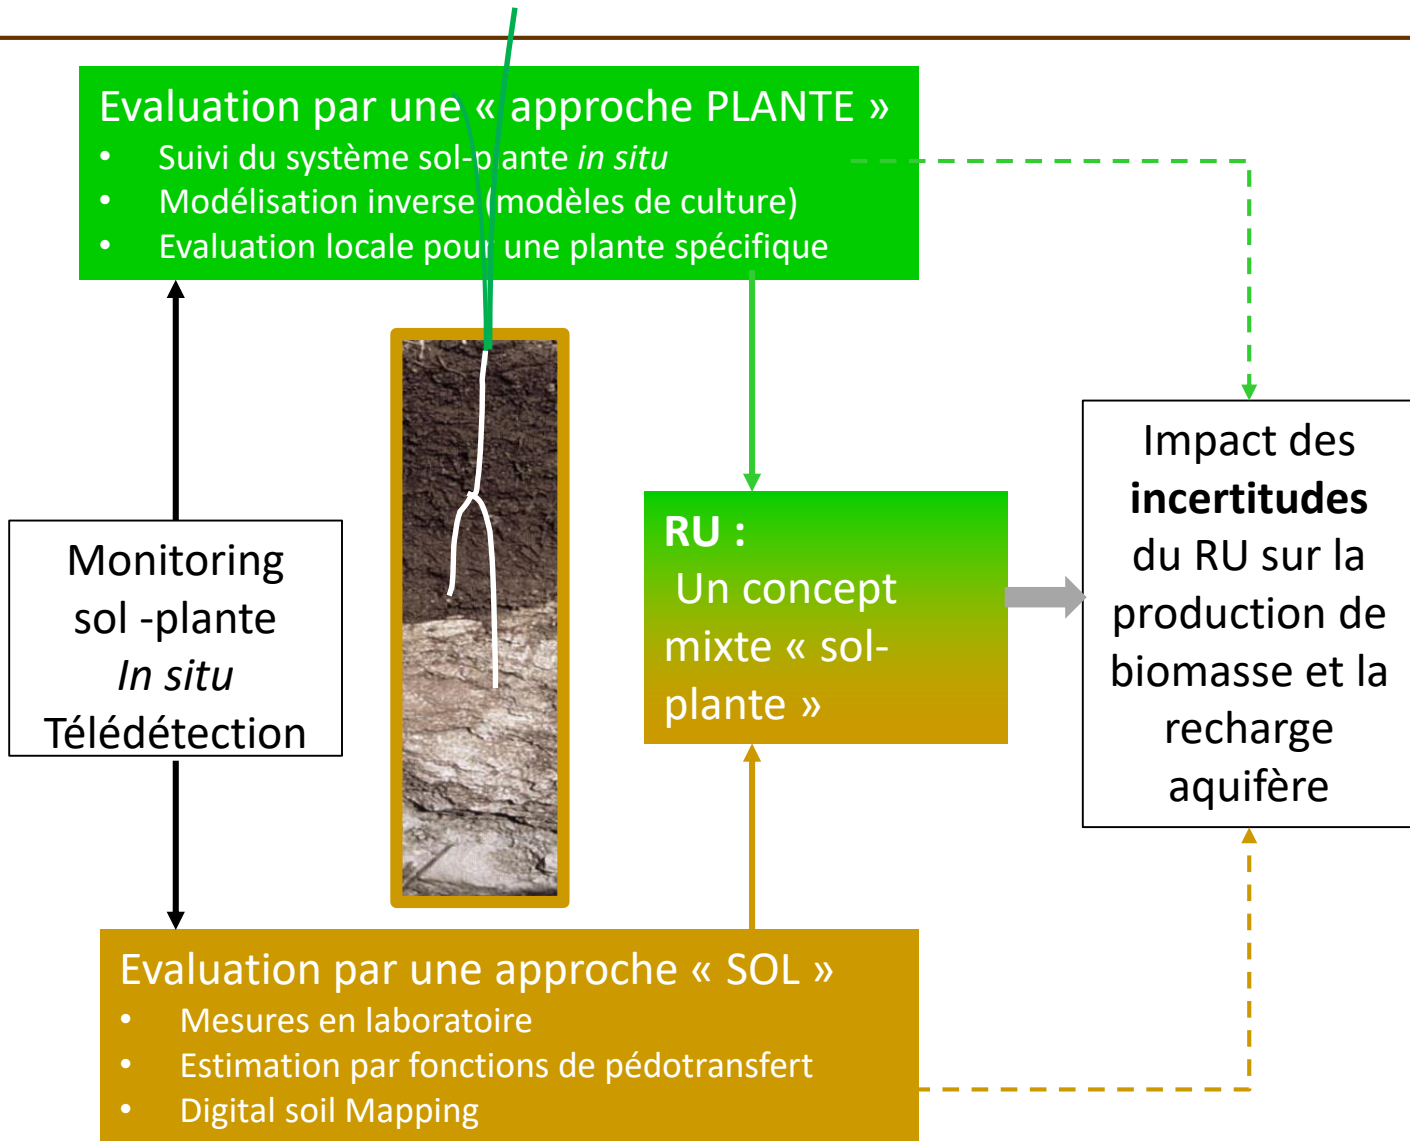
Evaluation par une « approche PLANTE »
• Suivi du système sol-plante *in situ*
• Modélisation inverse (modèles de culture)
• Evaluation locale pour une plante spécifique

Monitoring sol -plante
*In situ*
Télédétection

**RU :**
Un concept mixte « sol-plante »

Impact des **incertitudes** du RU sur la production de biomasse et la recharge aquifère

Evaluation par une approche « SOL »
• Mesures en laboratoire
• Estimation par fonctions de pédotransfert
• Digital soil Mapping